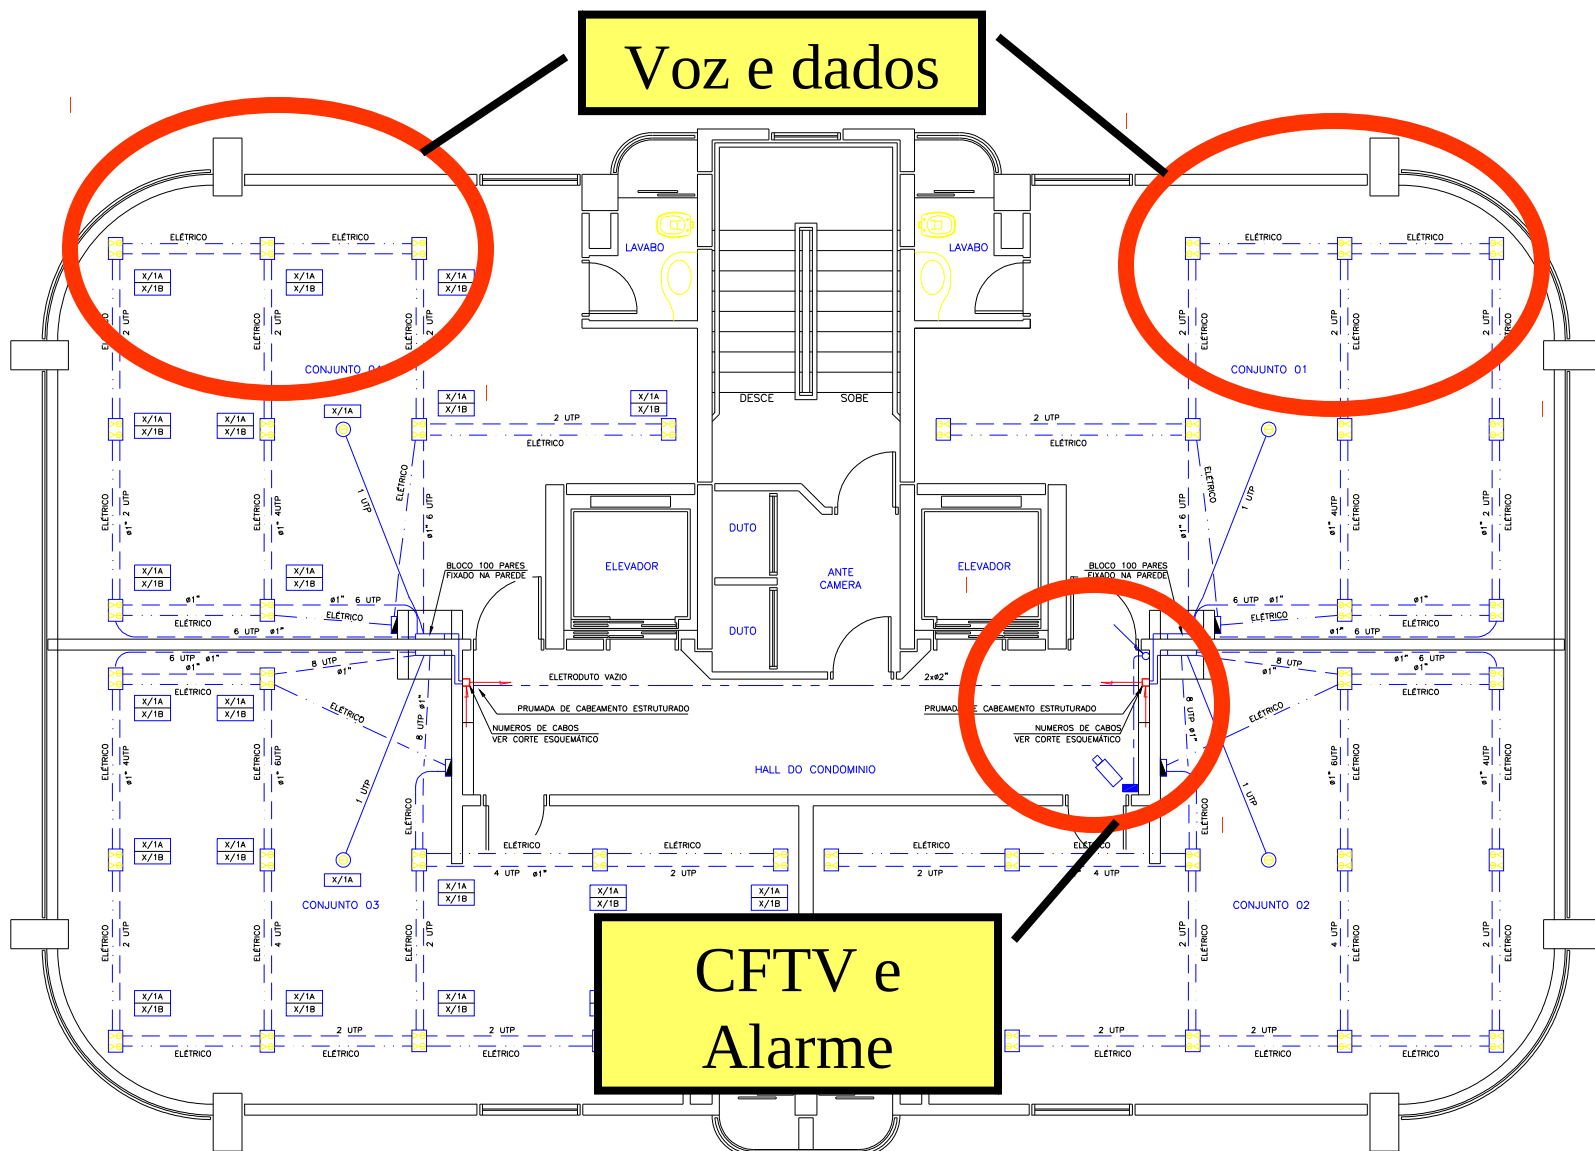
Voz e dados

CFTV e Alarme

ELÉTRICO ELÉTRICO
X/1A X/1B
X/1A X/1B
X/1A X/1B
2 UTP ELÉTRICO
2 UTP
ELÉTRICO 2 UTP
CONJUNTO 04
LAVABO
LAVABO
DESCE SOBE
ELÉTRICO ELÉTRICO
2 UTP ELÉTRICO
2 UTP ELÉTRICO
CONJUNTO 01
X/1A X/1B
X/1A X/1B
X/1A
X/1A X/1B
X/1A X/1B
2 UTP
ELÉTRICO
2 UTP
ELÉTRICO
1 UTP
ELÉTRICO
ø1" 6 UTP
ELÉTRICO ø1" 2 UTP
ELÉTRICO ø1" 4UTP
DUTO
ANTE CAMERA
ELEVADOR
ELEVADOR
DUTO
BLOCO 100 PARES FIXADO NA PAREDE
BLOCO 100 PARES FIXADO NA PAREDE
X/1A X/1B
X/1A X/1B
ø1"
ø1" 6 UTP
ELÉTRICO
ELÉTRICO
6 UTP ø1"
6 UTP ø1"
ELÉTRICO
6 UTP ø1"
ø1" 6 UTP
ELÉTRICO
ø1" 6 UTP
8 UTP ø1"
8 UTP ø1"
ELETRODUTO VAZIO
2xø2"
PRUMADA DE CABEAMENTO ESTRUTURADO
PRUMADA DE CABEAMENTO ESTRUTURADO
NUMEROS DE CABOS VER CORTE ESQUEMÁTICO
NUMEROS DE CABOS VER CORTE ESQUEMÁTICO
HALL DO CONDOMINIO
X/1A X/1B
X/1A X/1B
ELÉTRICO
ELÉTRICO ø1" 4UTP
ELÉTRICO ø1" 6UTP
8 UTP ø1"
1 UTP
X/1A X/1B
X/1A X/1B
ELÉTRICO
ELÉTRICO
ELÉTRICO
ELÉTRICO
4 UTP ø1"
2 UTP
2 UTP
4 UTP
X/1A
X/1A X/1B
X/1A X/1B
X/1A X/1B
CONJUNTO 03
CONJUNTO 02
ELÉTRICO 2 UTP
ELÉTRICO 4 UTP
ELÉTRICO 2 UTP
X/1A X/1B
X/1A X/1B
X/1A X/1B
2 UTP
2 UTP
2 UTP
2 UTP
ELÉTRICO
ELÉTRICO
ELÉTRICO
ELÉTRICO
ELÉTRICO
ELÉTRICO